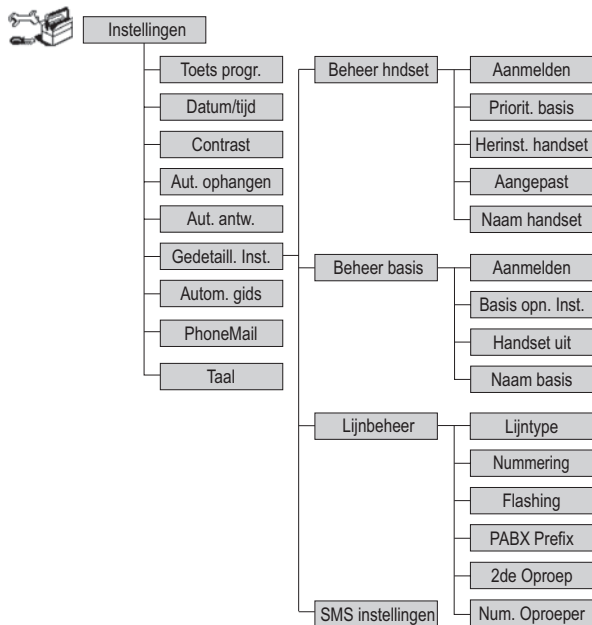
Instellingen

Toets progr.

Datum/tijd

Contrast

Aut. ophangen

Aut. antw.

Gedetaill. Inst.

Autom. gids

PhoneMail

Taal

Beheer hndset

Aanmelden

Priorit. basis

Herinst. handset

Aangepast

Naam handset

Beheer basis

Aanmelden

Basis opn. Inst.

Handset uit

Naam basis

Lijnbeheer

Lijntype

Nummering

Flashing

PABX Prefix

2de Oproep

SMS instellingen

Num. Oproeper